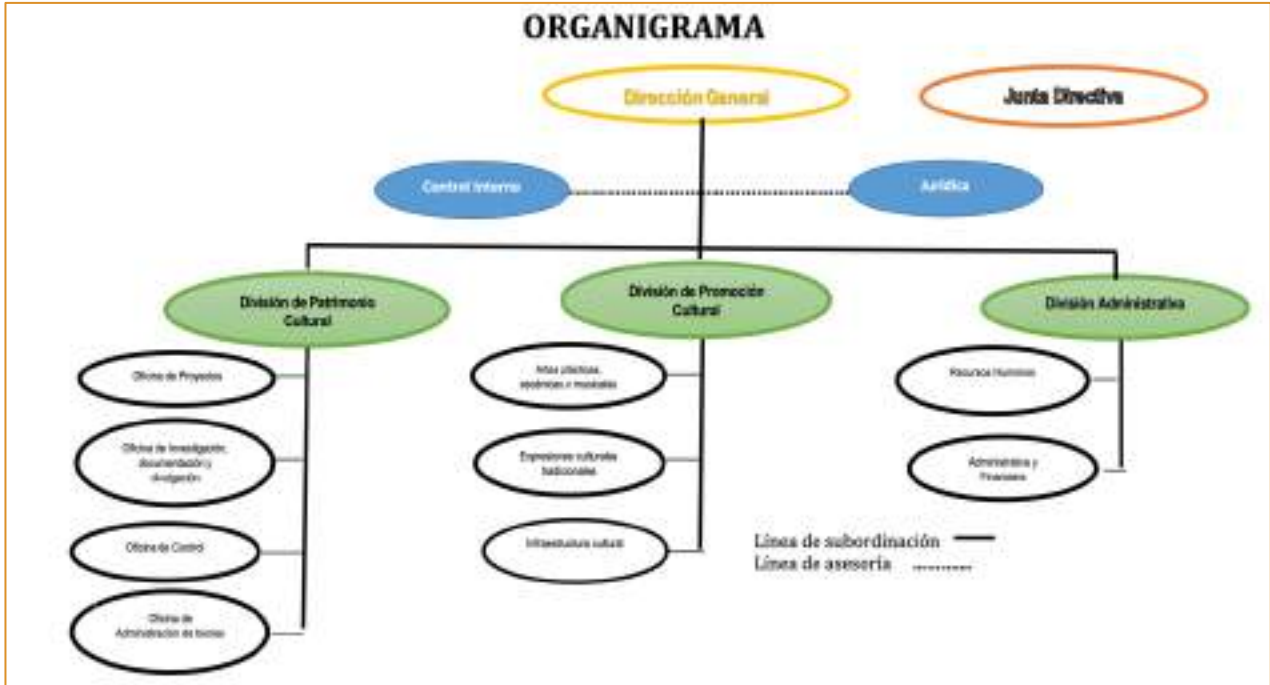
ORGANIGRAMA

Dirección General

Junta Directiva

Control Interno

Jurídica

División de Patrimonio Cultural

División de Promoción Cultural

División Administrativa

Oficina de Proyectos

Oficina de Investigación, documentación y divulgación

Oficina de Control

Oficina de Administración de bienes

Artes plásticas, escénicas y musicales

Expresiones culturales tradicionales

Infraestructura cultural

Recursos Humanos

Administrativa y Financiera

Línea de subordinación
Línea de asesoría